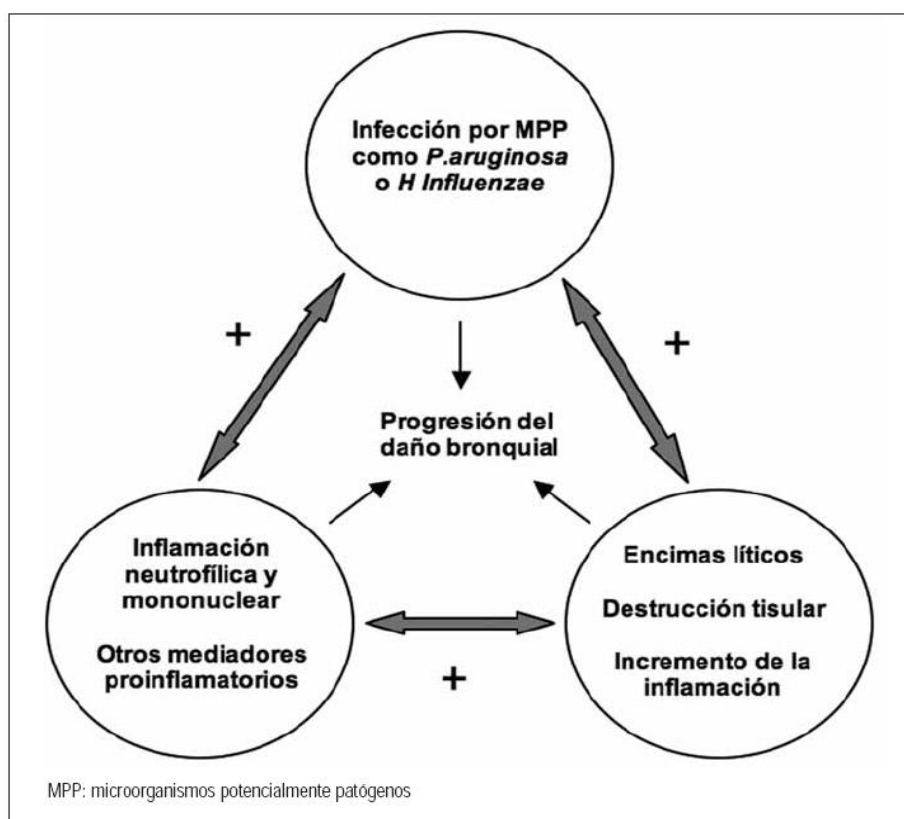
Infección por MPP como *P.aruginosa* o *H Influenzae*

+

+

Progresión del daño bronquial

Inflamación neutrofílica y mononuclear

Otros mediadores proinflamatorios

Encimas líticos

Destrucción tisular

Incremento de la inflamación

+

MPP: microorganismos potencialmente patógenos